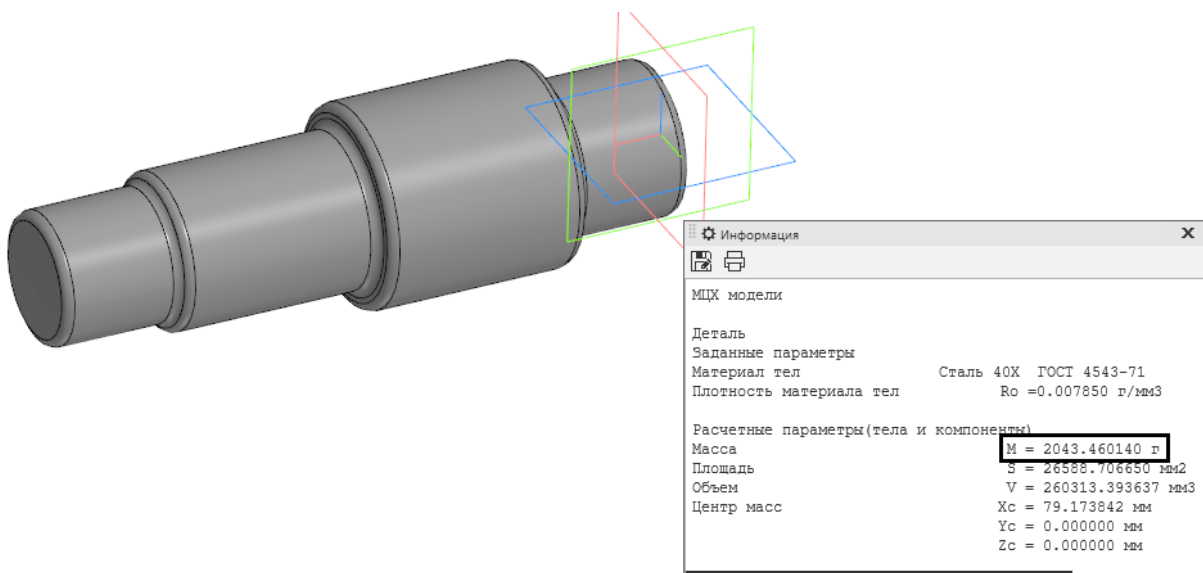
Информация
X

МЦХ модели

Деталь
Заданные параметры
Материал тел Сталь 40Х ГОСТ 4543-71
Плотность материала тел Ro =0.007850 г/мм3

Расчетные параметры(тела и компоненты)
Масса M = 2043.460140 г
Площадь S = 26588.706650 мм2
Объем V = 260313.393637 мм3
Центр масс Xc = 79.173842 мм
Yc = 0.000000 мм
Zc = 0.000000 мм